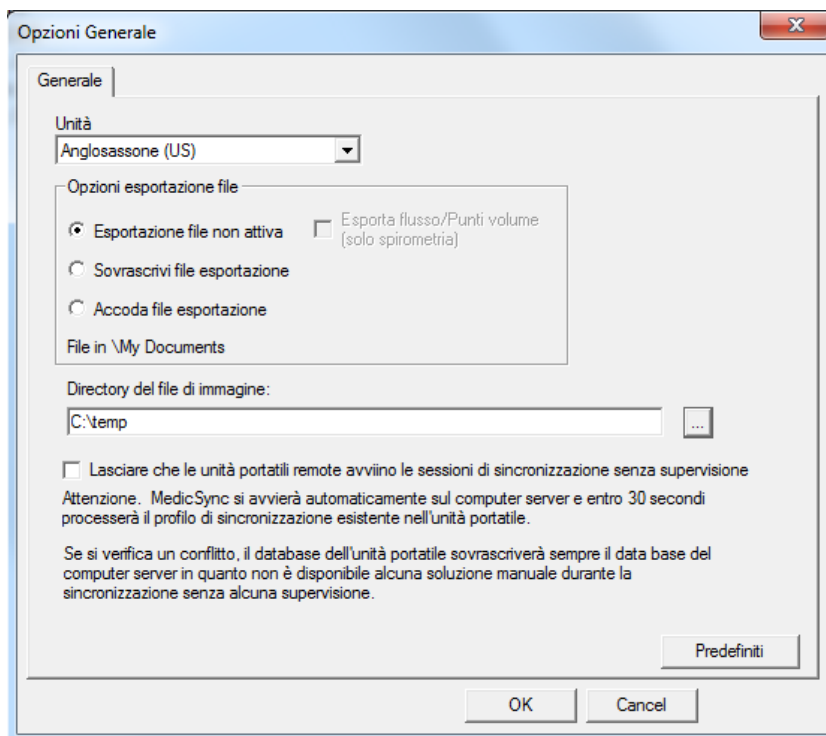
Opzioni Generale

Generale

Unità

Anglosassone (US)

Opzioni esportazione file

Esportazione file non attiva

Esporta flusso/Punti volume (solo spirometria)

Sovrascrivi file esportazione

Accoda file esportazione

File in \My Documents

Directory del file di immagine:

C:\temp

...

Lasciare che le unità portatili remote avviino le sessioni di sincronizzazione senza supervisione

Attenzione. MedicSync si avvierà automaticamente sul computer server e entro 30 secondi processerà il profilo di sincronizzazione esistente nell'unità portatile.

Se si verifica un conflitto, il database dell'unità portatile sovrascriverà sempre il data base del computer server in quanto non è disponibile alcuna soluzione manuale durante la sincronizzazione senza alcuna supervisione.

Predefiniti

OK

Cancel